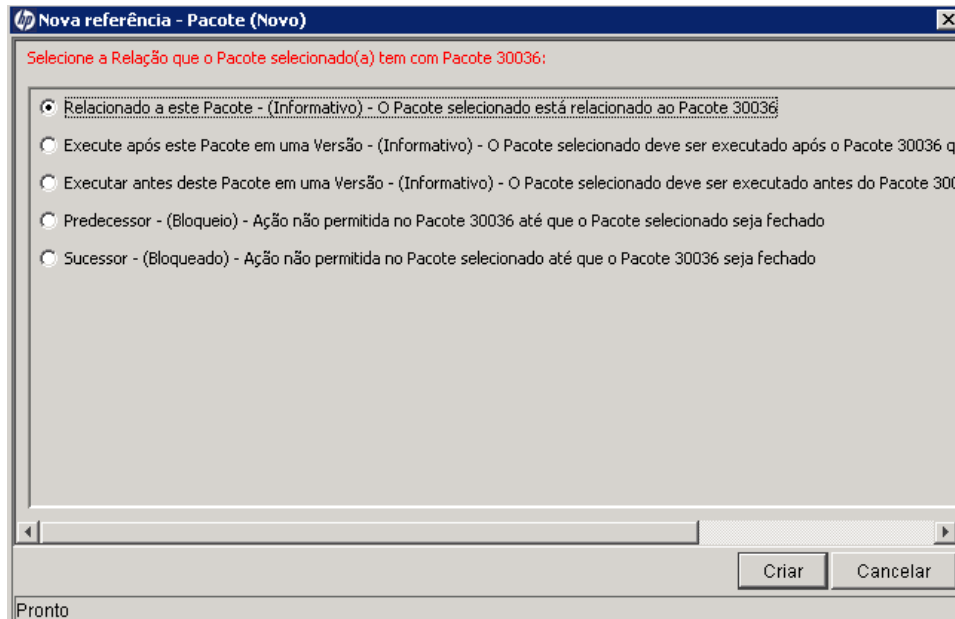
Nova referência - Pacote (Novo)

Selecione a Relação que o Pacote selecionado(a) tem com Pacote 30036:

Relacionado a este Pacote - (Informativo) - O Pacote selecionado está relacionado ao Pacote 30036

Execute após este Pacote em uma Versão - (Informativo) - O Pacote selecionado deve ser executado após o Pacote 30036 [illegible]

Executar antes deste Pacote em uma Versão - (Informativo) - O Pacote selecionado deve ser executado antes do Pacote 30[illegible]

Predecessor - (Bloqueio) - Ação não permitida no Pacote 30036 até que o Pacote selecionado seja fechado

Sucessor - (Bloqueado) - Ação não permitida no Pacote selecionado até que o Pacote 30036 seja fechado

Criar

Cancelar

Pronto